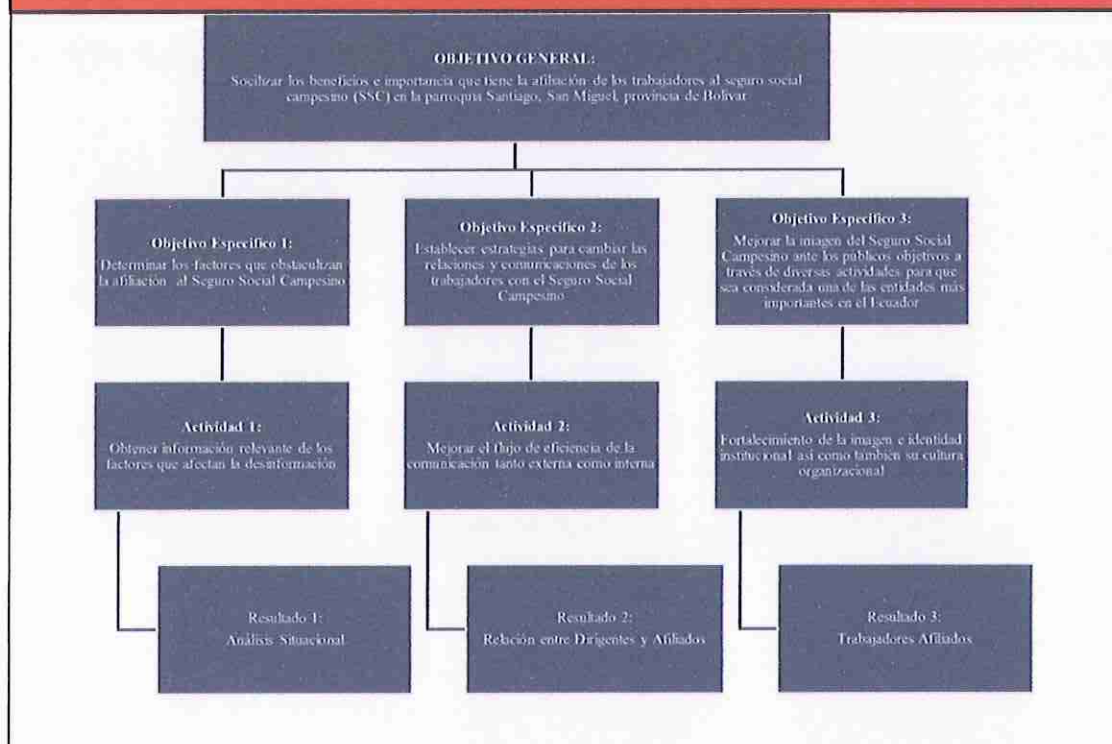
OBJETIVO GENERAL:
Socilizar los beneficios e importancia que tiene la afiliación de los trabajadores al seguro social campesino (SSC) en la parroquia Santiago, San Miguel, provincia de Bolívar

Objetivo Específico 1:
Determinar los factores que obstaculizan la afiliación al Seguro Social Campesino

Objetivo Específico 2:
Establecer estrategias para cambiar las relaciones y comunicaciones de los trabajadores con el Seguro Social Campesino

Objetivo Específico 3:
Mejorar la imagen del Seguro Social Campesino ante los públicos objetivos a través de diversas actividades para que sea considerada una de las entidades más importantes en el Ecuador

Actividad 1:
Obtener información relevante de los factores que afectan la desinformación

Actividad 2:
Mejorar el flujo de eficiencia de la comunicación tanto externa como interna

Actividad 3:
Fortalecimiento de la imagen e identidad institucional así como también su cultura organizacional

Resultado 1:
Análisis Situacional

Resultado 2:
Relación entre Dirigentes y Afiliados

Resultado 3:
Trabajadores Afiliados